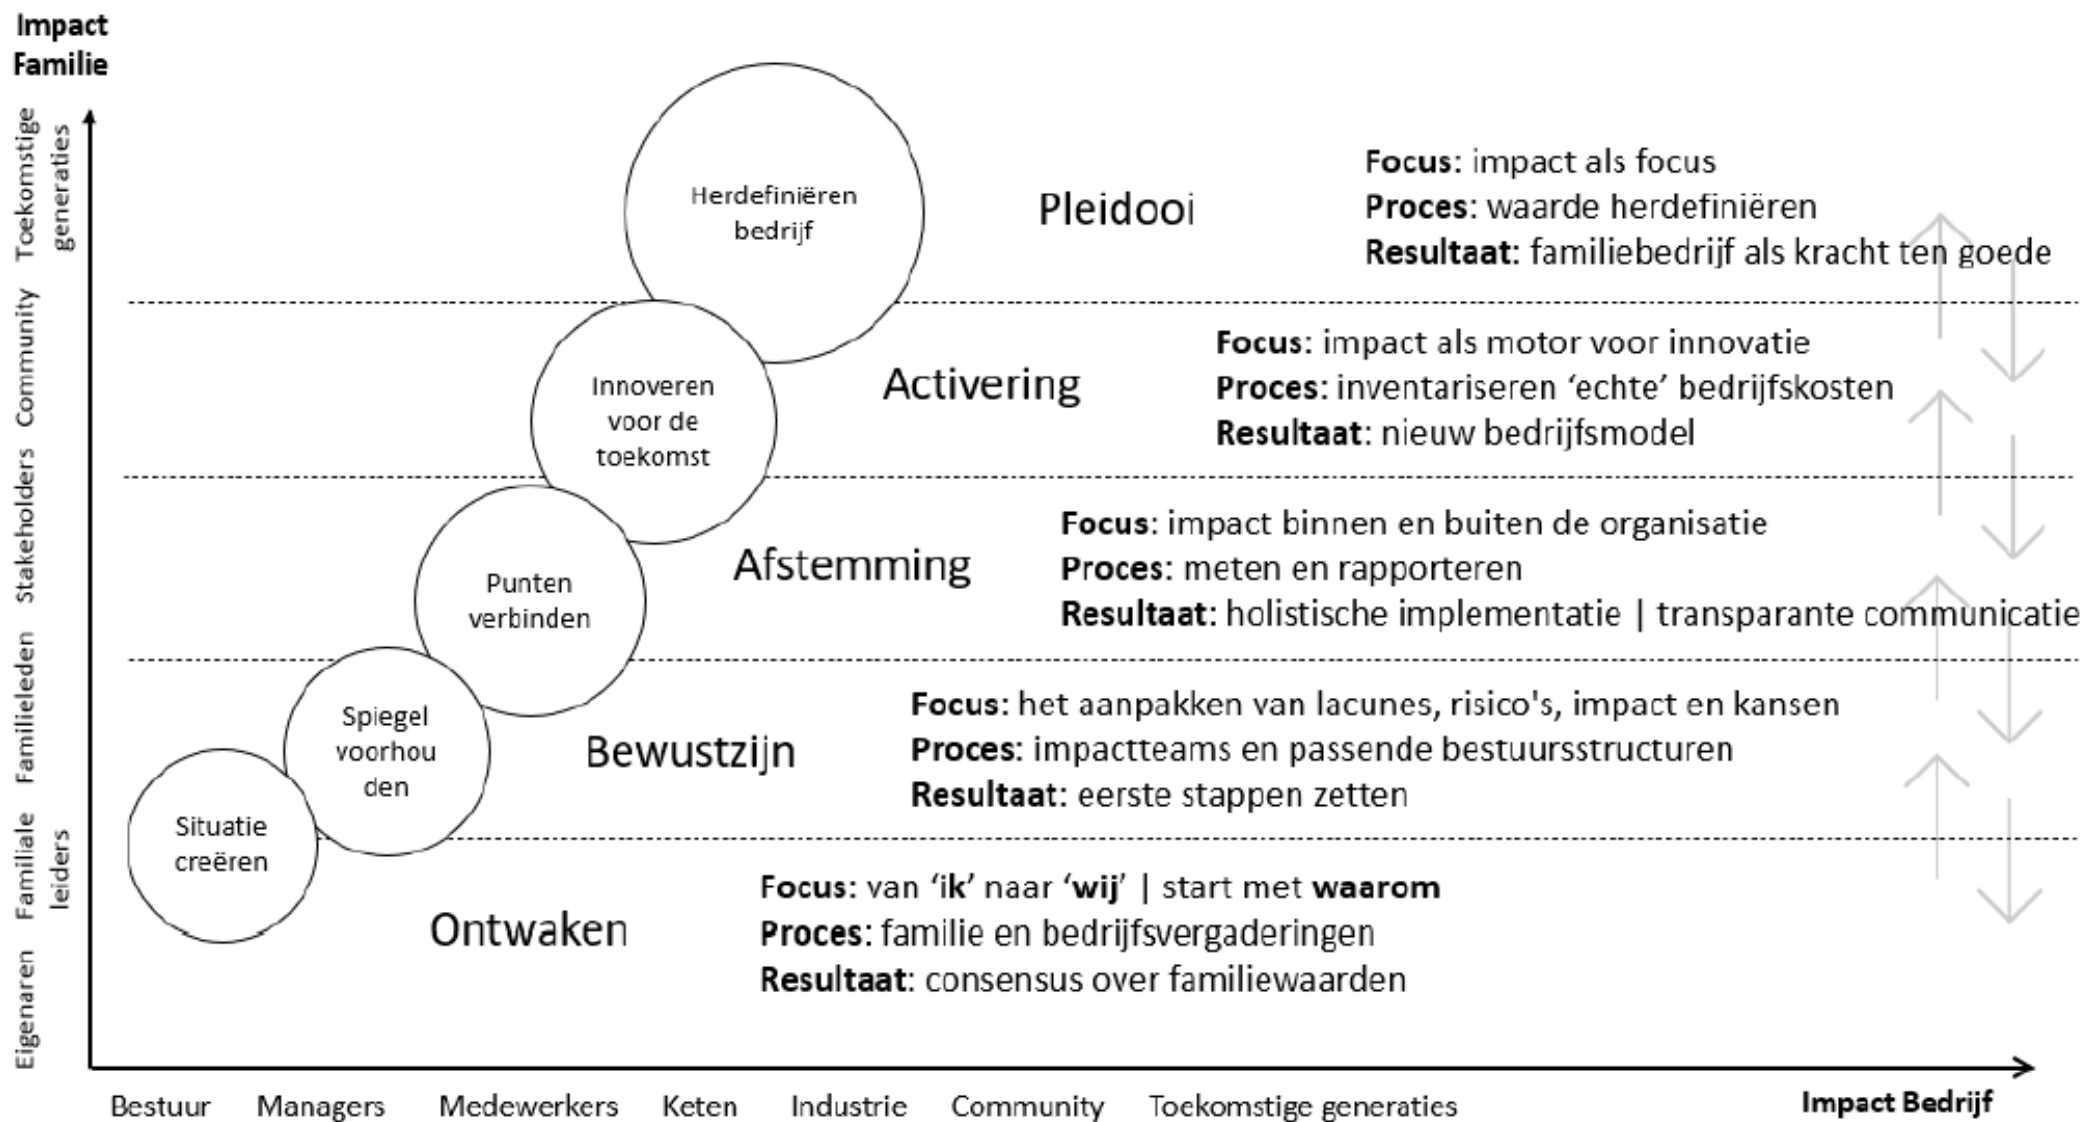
Impact Familie

Toekomstige generaties

Community

Stakeholders

Familieleden

Familiale leiders

Eigenaren

Herdefiniëren bedrijf

Pleidooi

Focus: impact als focus
Proces: waarde herdefiniëren
Resultaat: familiebedrijf als kracht ten goede

Innoveren voor de toekomst

Activering

Focus: impact als motor voor innovatie
Proces: inventariseren 'echte' bedrijfskosten
Resultaat: nieuw bedrijfsmodel

Punten verbinden

Afstemming

Focus: impact binnen en buiten de organisatie
Proces: meten en rapporteren
Resultaat: holistische implementatie | transparante communicatie

Spiegel voorhouden

Bewustzijn

Focus: het aanpakken van lacunes, risico's, impact en kansen
Proces: impactteams en passende bestuursstructuren
Resultaat: eerste stappen zetten

Situatie creëren

Ontwaken

Focus: van 'ik' naar 'wij' | start met waarom
Proces: familie en bedrijfsvergaderingen
Resultaat: consensus over familiewaarden

Bestuur Managers Medewerkers Keten Industrie Community Toekomstige generaties

Impact Bedrijf